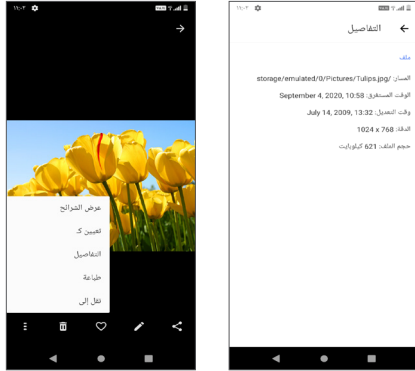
١١:٠٣

عرض الشرائح

تعيين كـ

التفاصيل

طباعة

نقل إلى

١١:٠٣

التفاصيل

ملف

المسار: storage/emulated/0/Pictures/Tulips.jpg/

الوقت المستغرق: September 4, 2020, 10:58

وقت التعديل: July 14, 2009, 13:32

الدقة: 1024 x 768

حجم الملف: 621 كيلوبايت